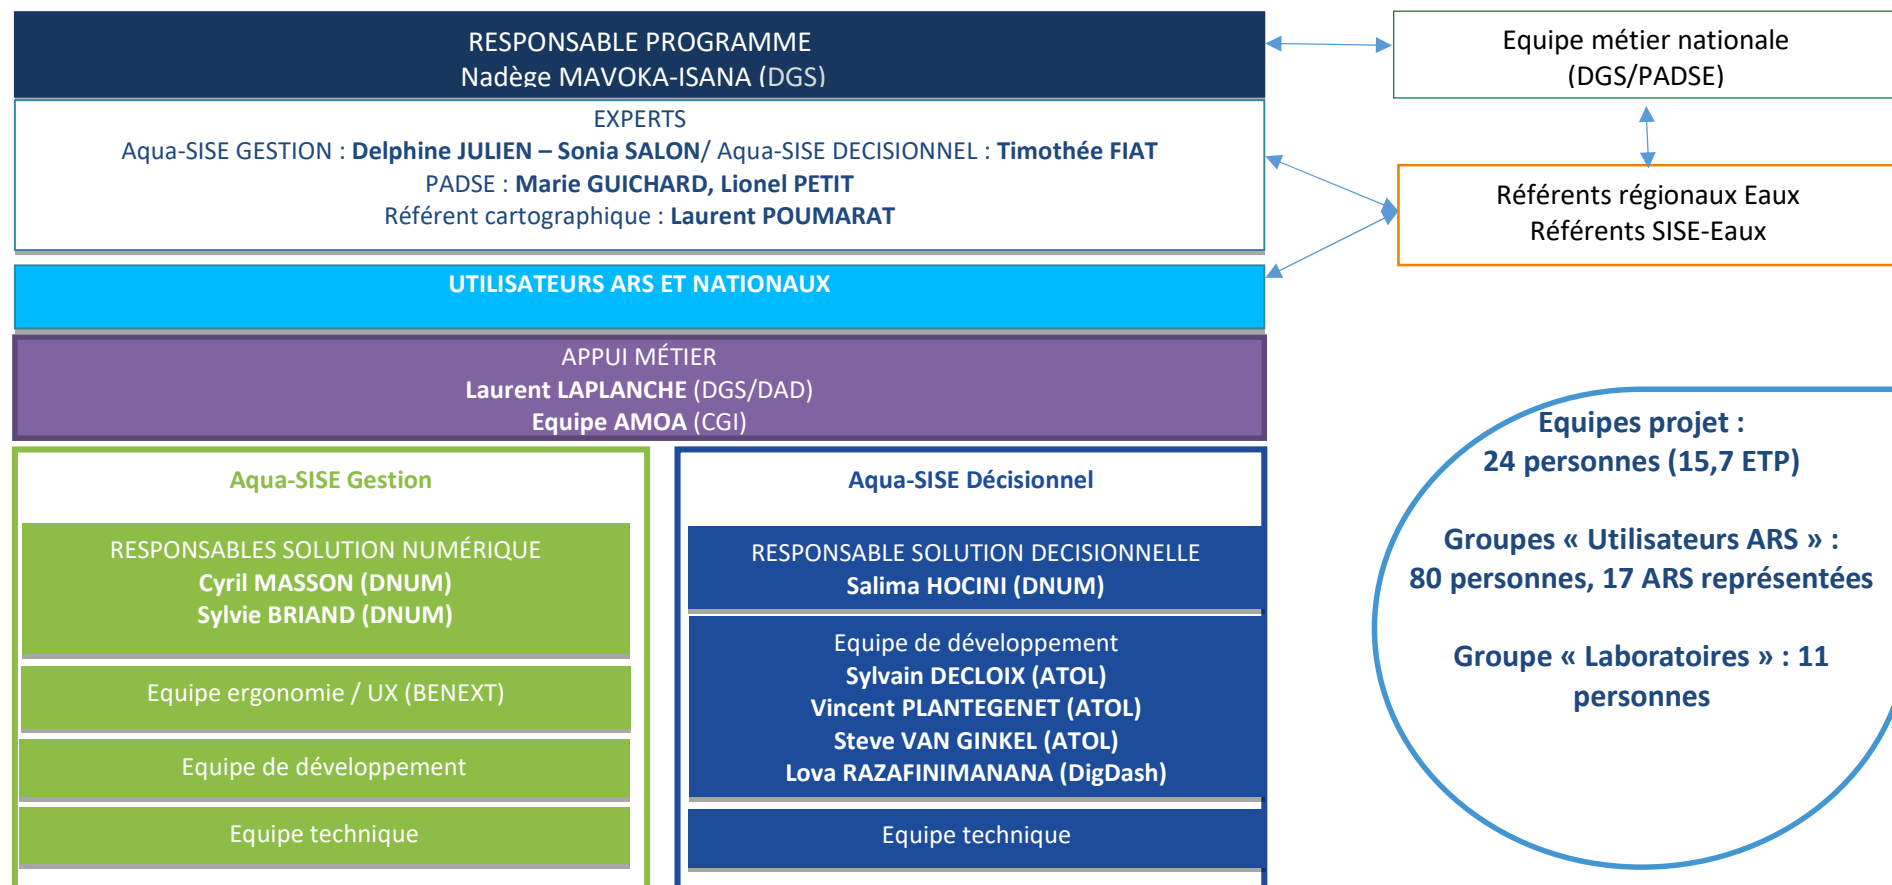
RESPONSABLE PROGRAMME
Nadège MAVOKA-ISANA (DGS)

Equipe métier nationale
(DGS/PADSE)

EXPERTS
Aqua-SISE GESTION : Delphine JULIEN – Sonia SALON/ Aqua-SISE DECISIONNEL : Timothée FIAT
PADSE : Marie GUICHARD, Lionel PETIT
Référent cartographique : Laurent POUMARAT

Référents régionaux Eaux
Référents SISE-Eaux

UTILISATEURS ARS ET NATIONAUX

APPUI MÉTIER
Laurent LAPLANCHE (DGS/DAD)
Equipe AMOA (CGI)

Equipes projet :
24 personnes (15,7 ETP)

Groupes « Utilisateurs ARS » :
80 personnes, 17 ARS représentées

Groupe « Laboratoires » : 11 personnes

Aqua-SISE Gestion

RESPONSABLES SOLUTION NUMÉRIQUE
Cyril MASSON (DNUM)
Sylvie BRIAND (DNUM)

Equipe ergonomie / UX (BENEXT)

Equipe de développement

Equipe technique

Aqua-SISE Décisionnel

RESPONSABLE SOLUTION DECISIONNELLE
Salima HOCINI (DNUM)

Equipe de développement
Sylvain DECLOIX (ATOL)
Vincent PLANTEGENET (ATOL)
Steve VAN GINKEL (ATOL)
Lova RAZAFINIMANANA (DigDash)

Equipe technique